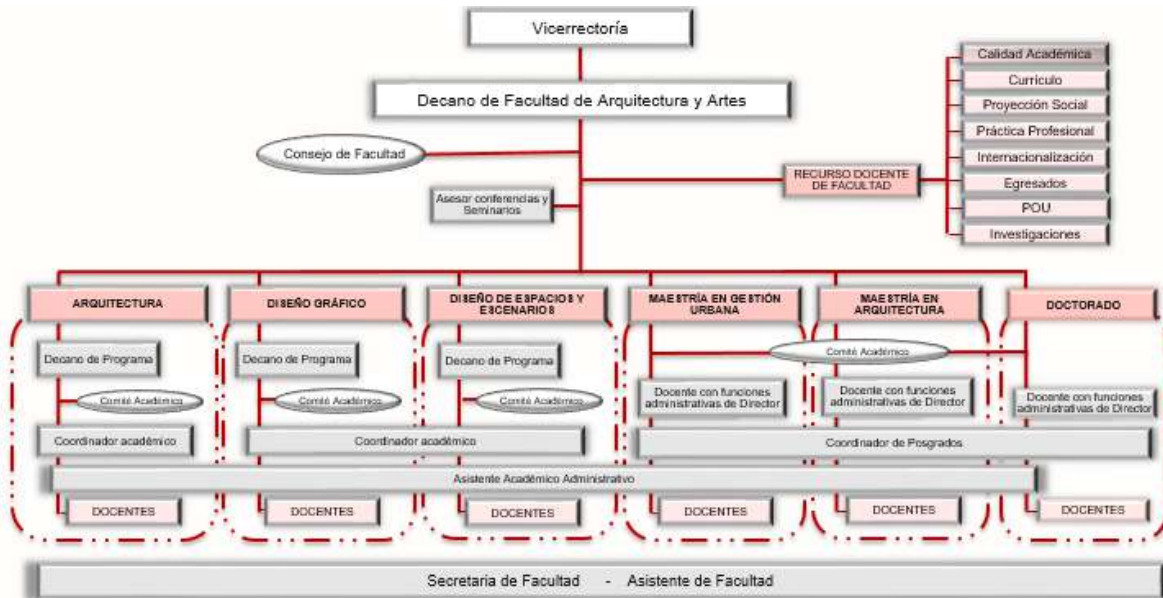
Vicerrectoría

Decano de Facultad de Arquitectura y Artes

Consejo de Facultad

Asesor conferencias y Seminarios

RECURSO DOCENTE DE FACULTAD

Calidad Académica

Currículo

Proyección Social

Práctica Profesional

Internacionalización

Egresados

POU

Investigaciones

ARQUITECTURA

DISEÑO GRÁFICO

DISEÑO DE ESPACIOS Y ESCENARIOS

MAESTRÍA EN GESTIÓN URBANA

MAESTRÍA EN ARQUITECTURA

DOCTORADO

Decano de Programa

Decano de Programa

Decano de Programa

Comité Académico

Comité Académico

Comité Académico

Comité Académico

Docente con funciones administrativas de Director

Docente con funciones administrativas de Director

Docente con funciones administrativas de Director

Coordinador académico

Coordinador académico

Coordinador de Posgrados

Asistente Académico Administrativo

DOCENTES

DOCENTES

DOCENTES

DOCENTES

DOCENTES

DOCENTES

Secretaria de Facultad - Asistente de Facultad